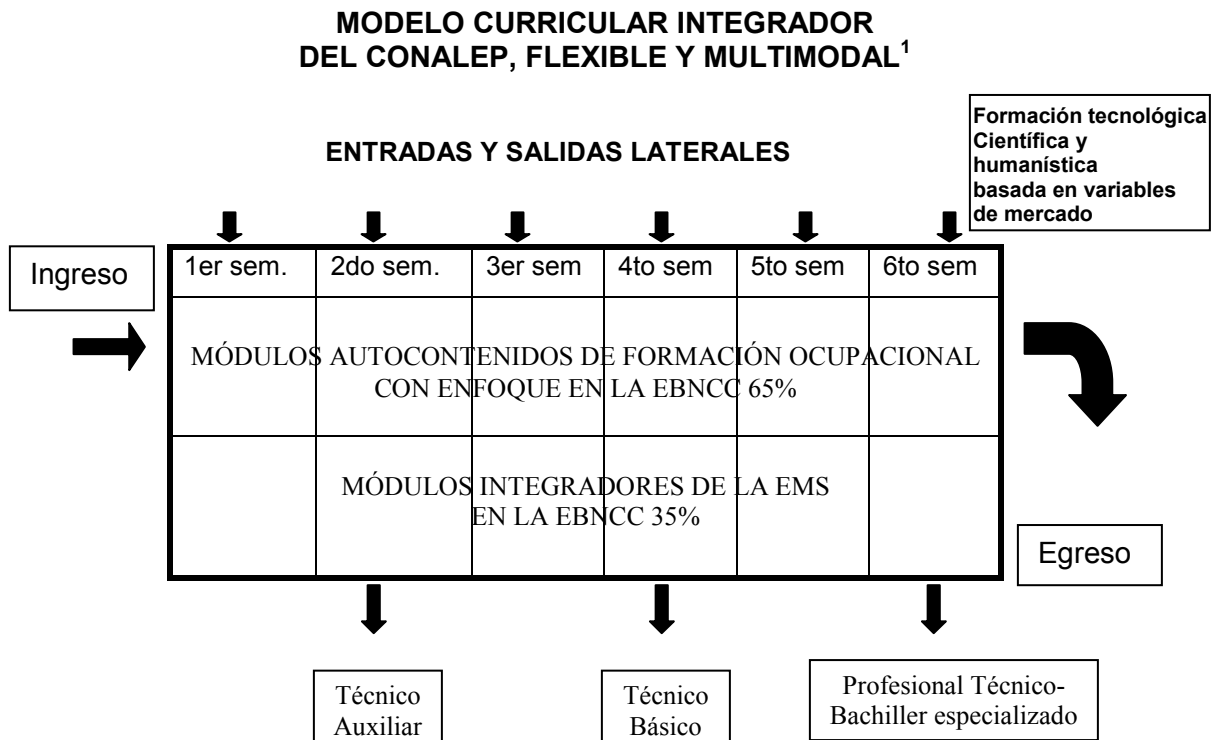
MODELO CURRICULAR INTEGRADOR DEL CONALEP, FLEXIBLE Y MULTIMODAL$^1$

ENTRADAS Y SALIDAS LATERALES

Formación tecnológica Científica y humanística basada en variables de mercado

Ingreso

| 1er sem. | 2do sem. | 3er sem | 4to sem | 5to sem | 6to sem |
|---|---|---|---|---|---|

MÓDULOS AUTOCONTENIDOS DE FORMACIÓN OCUPACIONAL CON ENFOQUE EN LA EBNCC 65%

MÓDULOS INTEGRADORES DE LA EMS EN LA EBNCC 35%

Egreso

Técnico Auxiliar

Técnico Básico

Profesional Técnico-Bachiller especializado